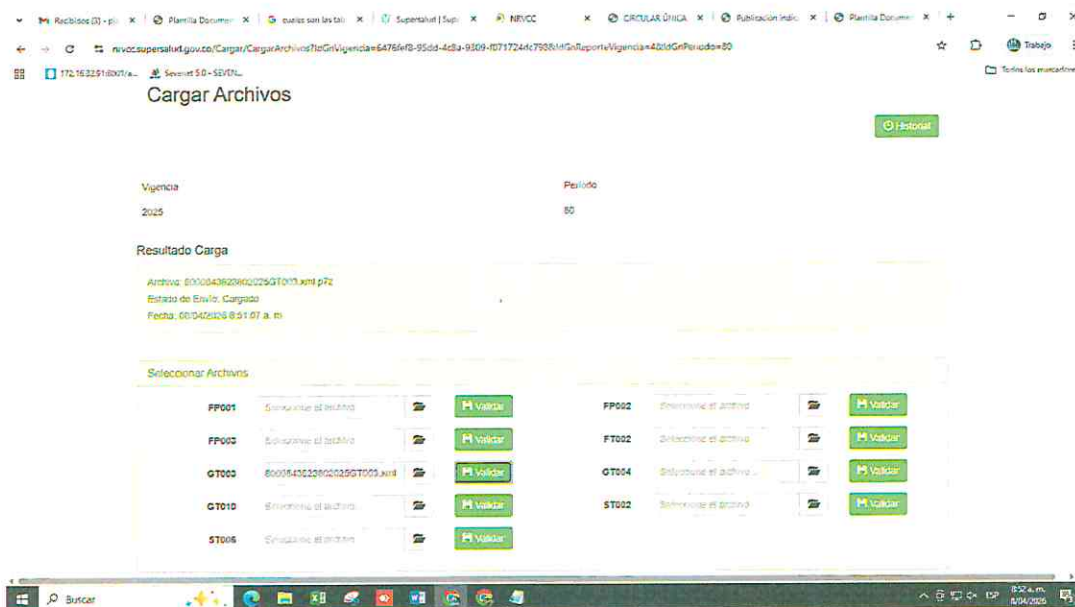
Recibidos (3) - pl × | Plantilla Documen × | cuales son las tab × | Supersalud | Sup × | NRVCC × | CIRCULAR ÚNICA × | Publicación indic × | Plantilla Docum × | +

nrvcc.supersalud.gov.co/Cargar/CargarArchivos?IdGnVigencia=6476fef8-95dd-4c8a-9309-f071724c798&IdGnReporteVigencia=40&IdGnPeriodo=80

Trabajo

172.16.32.61:8087/a... Sevenet 5.0 - SEVEN...

Todos los marcadores

Cargar Archivos

Historial

Vigencia
2025

Periodo
80

Resultado Carga

Archivo: 800084362360202025GT003.xml.p7z
Estado de Envío: Cargado
Fecha: 08/04/2026 8:51:07 a. m.

Seleccionar Archivos

| | | | | | |
|---|---|---|---|---|---|
| FP001 | Seleccione el archivo | Validar | FP002 | Seleccione el archivo | Validar |
| FP003 | Seleccione el archivo | Validar | FT002 | Seleccione el archivo | Validar |
| GT003 | 800084362360202025GT003.xml | Validar | GT004 | Seleccione el archivo ... | Validar |
| GT010 | Seleccione el archivo | Validar | ST002 | Seleccione el archivo | Validar |
| ST005 | Seleccione el archivo | Validar | | | |

Buscar

ESP 8:52 a. m. 8/04/2026